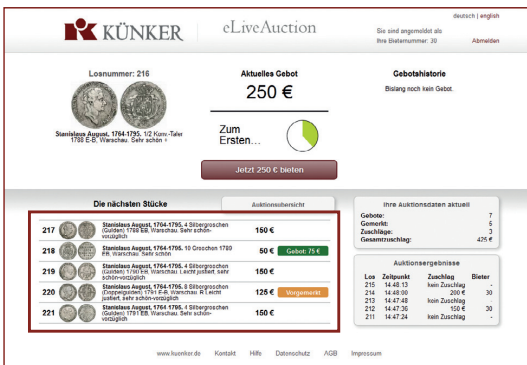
KÜNKER eLiveAuction

deutsch | english

Sie sind angemeldet als
Ihre Bieternummer: 30

Abmelden

Losnummer: 216

Stanislaus August, 1764-1795. 1/2 Konv.-Taler 1788 E-B, Warschau. Sehr schön +

Aktuelles Gebot

250 €

Zum Ersten...

Jetzt 250 € bieten

Gebotshistorie

Bislang noch kein Gebot.

Die nächsten Stücke

Auktionsübersicht

| | | | |
|---|---|---|---|
| 217 | Stanislaus August, 1764-1795. 4 Silbergroschen (Gulden) 1788 EB, Warschau. Sehr schön-vorzüglich | 150 € | |
| 218 | Stanislaus August, 1764-1795. 10 Groschen 1780 EB, Warschau. Sehr schön | 50 € | Gebot: 75 € |
| 219 | Stanislaus August, 1764-1795. 4 Silbergroschen (Gulden) 1790 EB, Warschau. Leicht justiert. Sehr schön-vorzüglich | 150 € | |
| 220 | Stanislaus August, 1764-1795. 8 Silbergroschen (Doppelgulden) 1791 E-B, Warschau. R Leicht justiert, sehr schön-vorzüglich | 125 € | Vorgemerkt |
| 221 | Stanislaus August, 1764-1795. 4 Silbergroschen (Gulden) 1791 EB, Warschau. Sehr schön-vorzüglich | 150 € | |

Ihre Auktionsdaten aktuell

| | |
|---|---|
| Gebote: | 7 |
| Gemerkt: | 5 |
| Zuschläge: | 3 |
| Gesamtzuschlag: | 425 € |

Auktionsergebnisse

| Los | Zeitpunkt | Zuschlag | Bieter |
|---|---|---|---|
| 215 | 14:48:13 | kein Zuschlag | - |
| 214 | 14:48:00 | 200 € | 30 |
| 213 | 14:47:48 | kein Zuschlag | - |
| 212 | 14:47:36 | 150 € | 30 |
| 211 | 14:47:24 | kein Zuschlag | - |

www.kuenker.de Kontakt Hilfe Datenschutz AGB Impressum